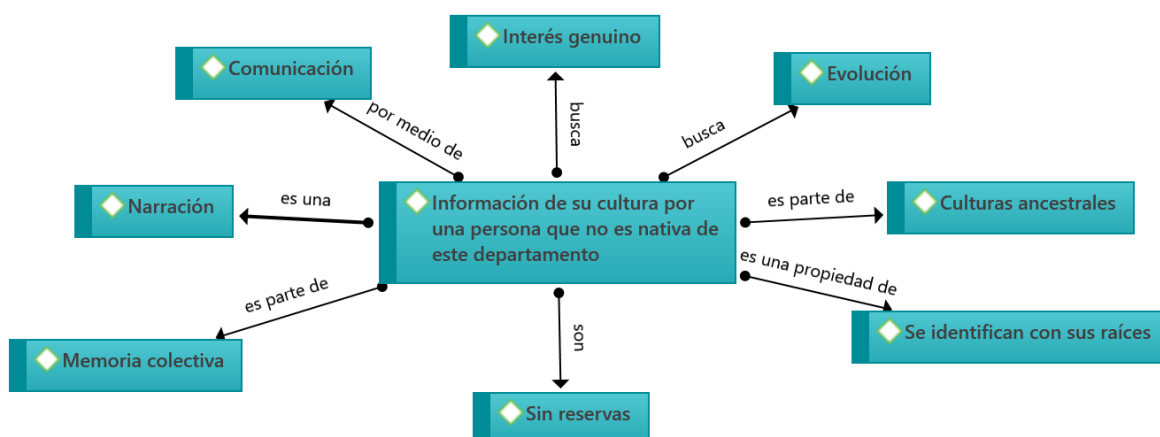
Interés genuino

Comunicación

Evolución

por medio de

busca

busca

Narración

es una

Información de su cultura por una persona que no es nativa de este departamento

es parte de

Culturas ancestrales

es una propiedad de

es parte de

Se identifican con sus raíces

son

Memoria colectiva

Sin reservas